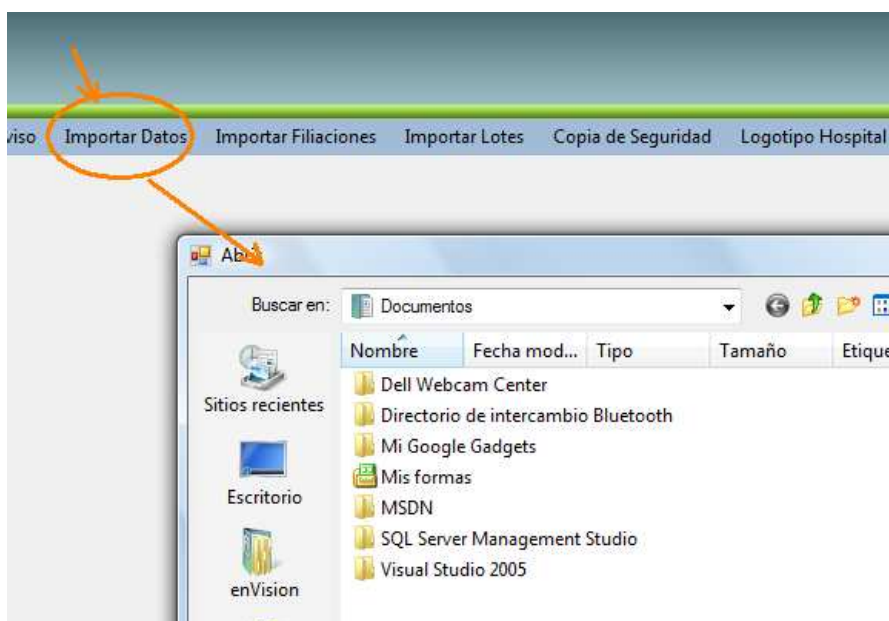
viso Importar Datos Importar Filiaciones Importar Lotes Copia de Seguridad Logotipo Hospital

Ab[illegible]

Buscar en: Documentos

Nombre Fecha mod... Tipo Tamaño Etique

Sitios recientes

Escritorio

enVision

Dell Webcam Center
Directorio de intercambio Bluetooth
Mi Google Gadgets
Mis formas
MSDN
SQL Server Management Studio
Visual Studio 2005